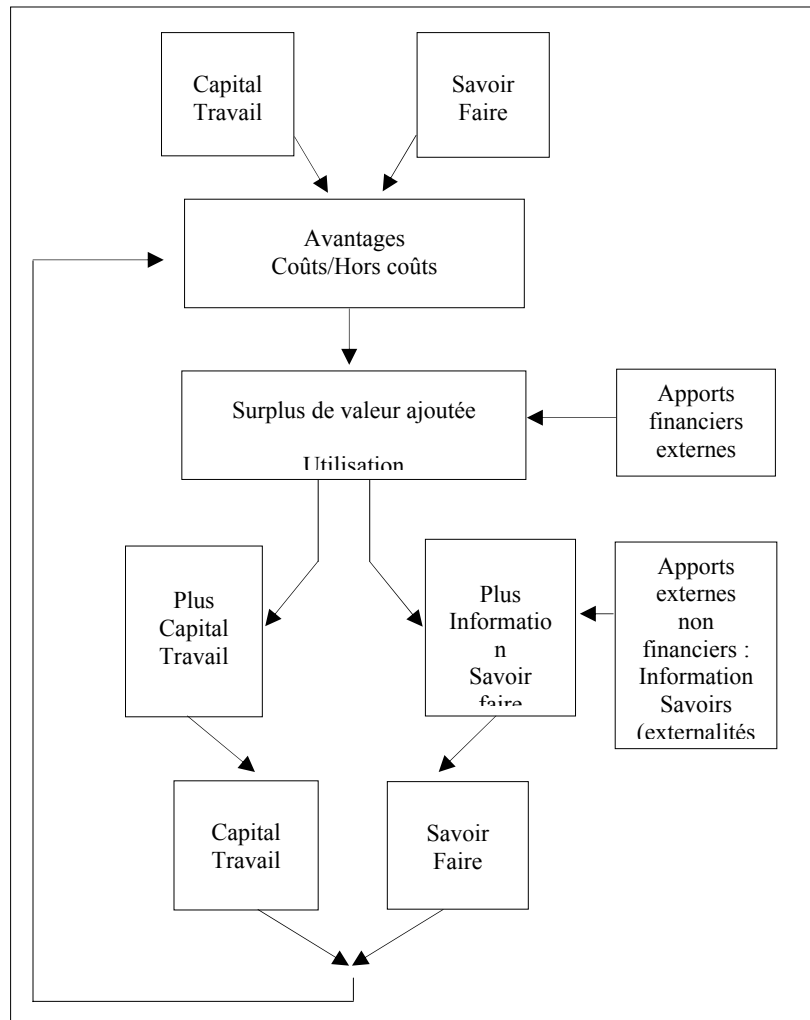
Capital
Travail

Savoir
Faire

Avantages
Coûts/Hors coûts

Surplus de valeur ajoutée

Utilisation

Apports
financiers
externes

Plus
Capital
Travail

Plus
Informatio
n
Savoir
faire

Apports
externes
non
financiers :
Information
Savoirs
(externalités

Capital
Travail

Savoir
Faire